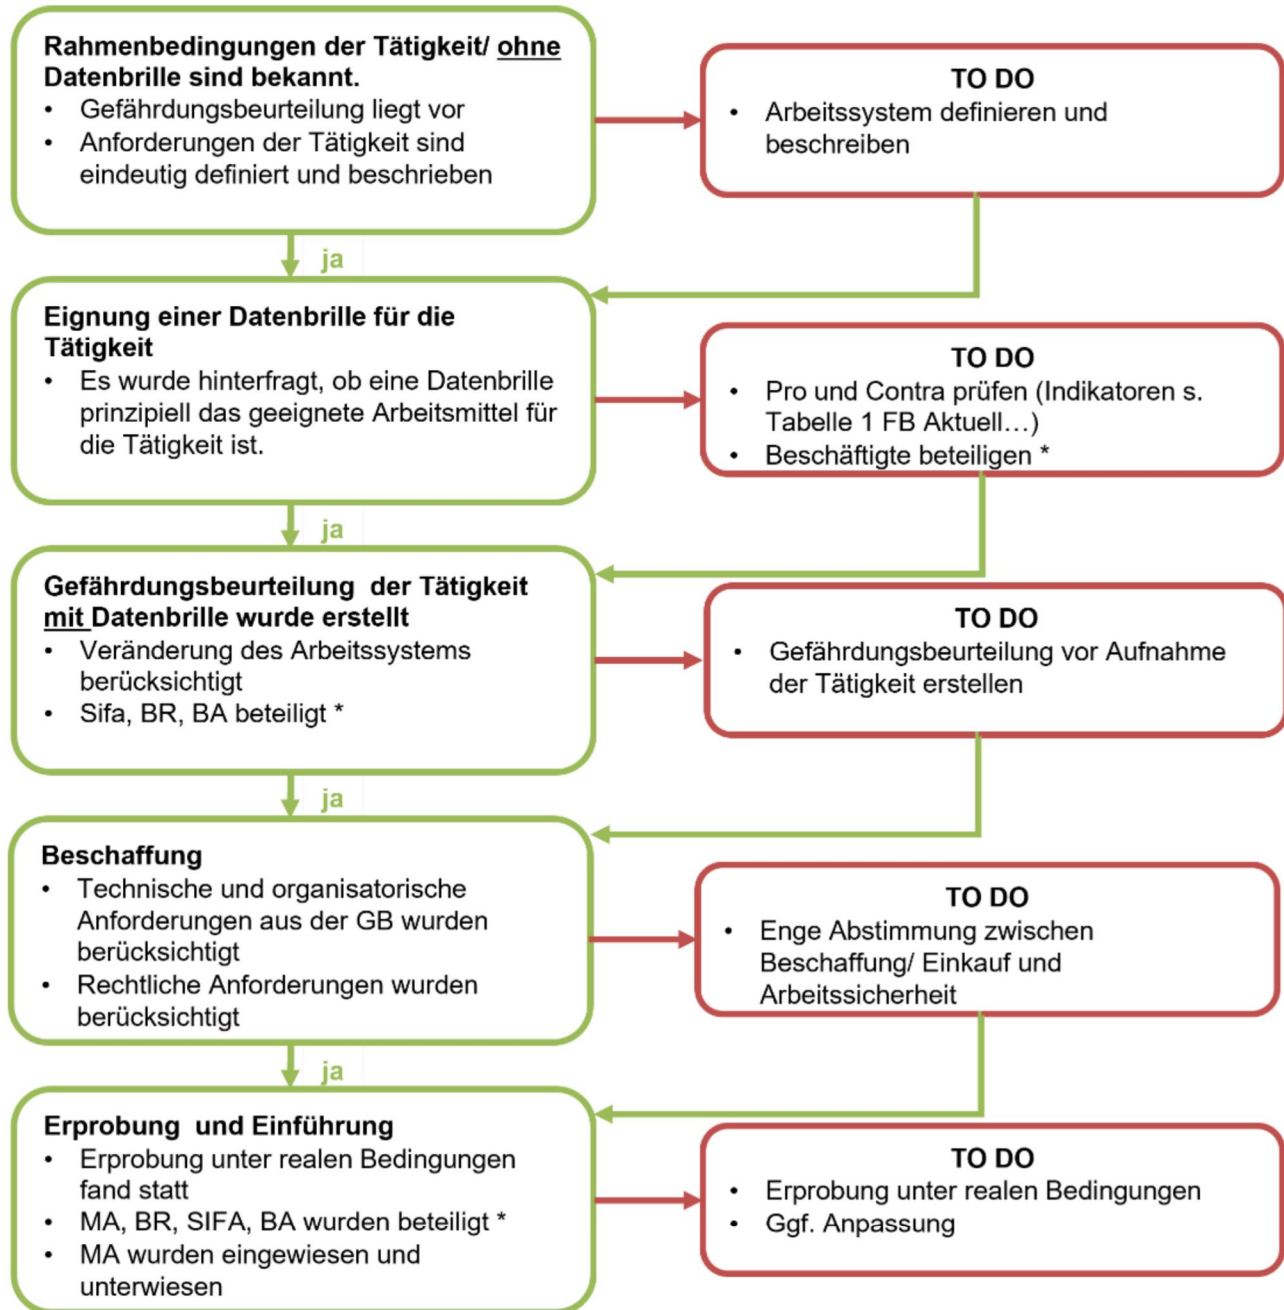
Rahmenbedingungen der Tätigkeit/ ohne Datenbrille sind bekannt.
• Gefährdungsbeurteilung liegt vor
• Anforderungen der Tätigkeit sind eindeutig definiert und beschrieben

TO DO
• Arbeitssystem definieren und beschreiben

ja

Eignung einer Datenbrille für die Tätigkeit
• Es wurde hinterfragt, ob eine Datenbrille prinzipiell das geeignete Arbeitsmittel für die Tätigkeit ist.

TO DO
• Pro und Contra prüfen (Indikatoren s. Tabelle 1 FB Aktuell…)
• Beschäftigte beteiligen *

ja

Gefährdungsbeurteilung der Tätigkeit mit Datenbrille wurde erstellt
• Veränderung des Arbeitssystems berücksichtigt
• Sifa, BR, BA beteiligt *

TO DO
• Gefährdungsbeurteilung vor Aufnahme der Tätigkeit erstellen

ja

Beschaffung
• Technische und organisatorische Anforderungen aus der GB wurden berücksichtigt
• Rechtliche Anforderungen wurden berücksichtigt

TO DO
• Enge Abstimmung zwischen Beschaffung/ Einkauf und Arbeitssicherheit

ja

Erprobung und Einführung
• Erprobung unter realen Bedingungen fand statt
• MA, BR, SIFA, BA wurden beteiligt *
• MA wurden eingewiesen und unterwiesen

TO DO
• Erprobung unter realen Bedingungen
• Ggf. Anpassung